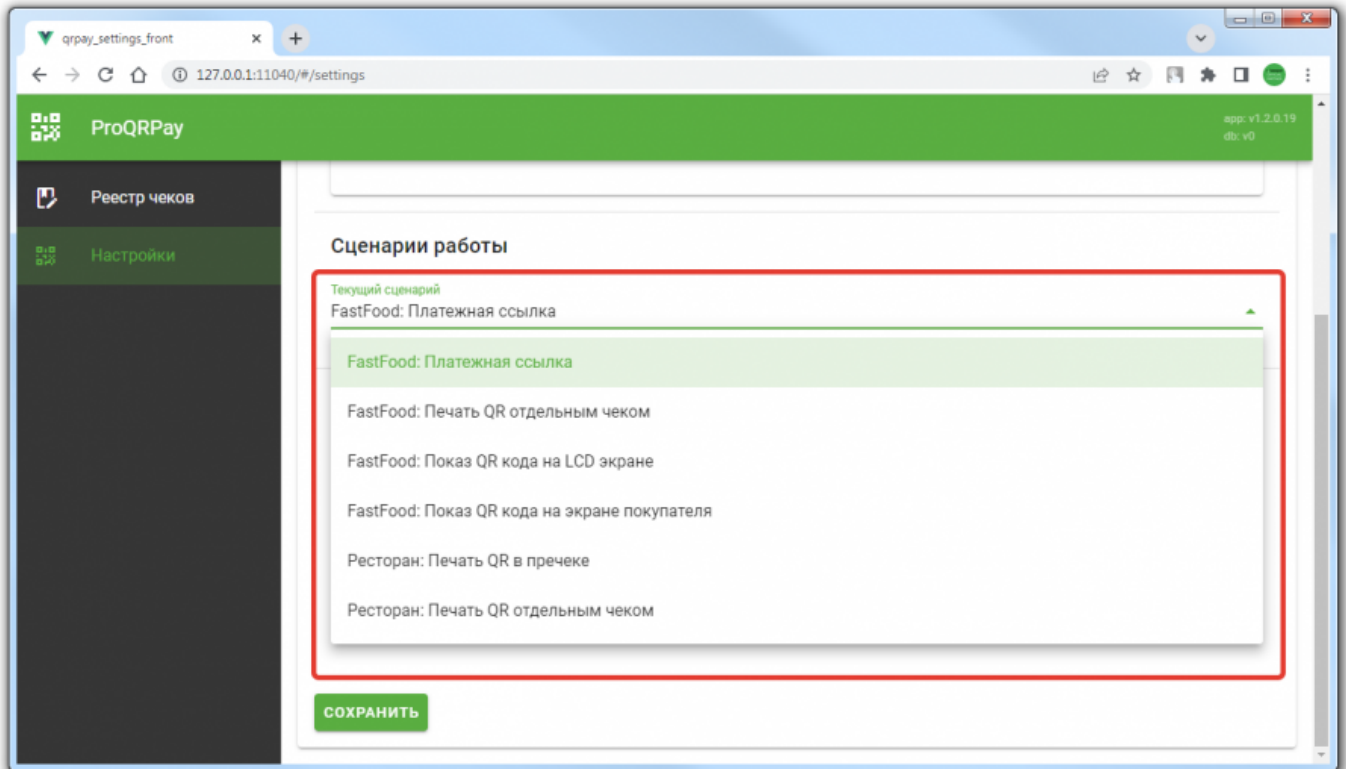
qrpay_settings_front ×

127.0.0.1:11040/#/settings

ProQRPay

app: v1.2.0.19
db: v0

Реестр чеков

Настройки

Сценарии работы

Текущий сценарий
FastFood: Платежная ссылка

FastFood: Платежная ссылка

FastFood: Печать QR отдельным чеком

FastFood: Показ QR кода на LCD экране

FastFood: Показ QR кода на экране покупателя

Ресторан: Печать QR в пречеке

Ресторан: Печать QR отдельным чеком

СОХРАНИТЬ